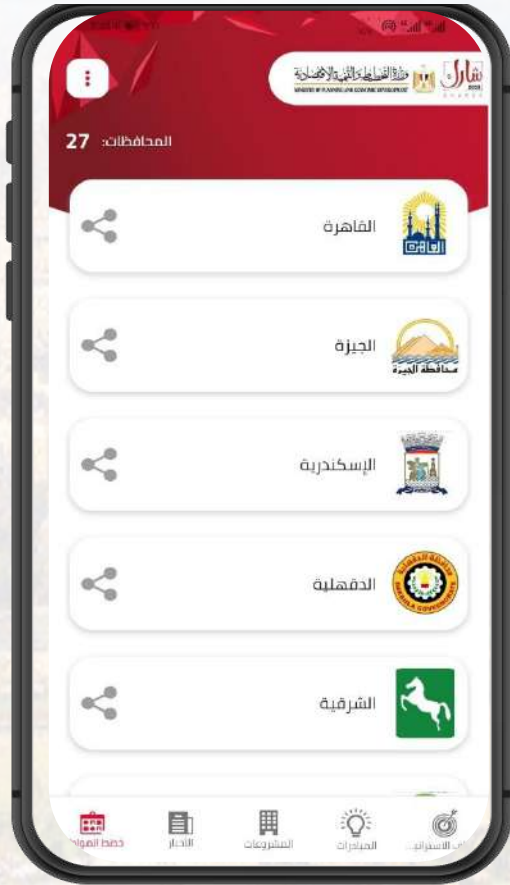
شارك

وزارة التخطيط والتنمية الاقتصادية
MINISTRY OF PLANNING AND ECONOMIC DEVELOPMENT

المحافظات: 27

القاهرة

الجيزة

محافظة الجيزة

الإسكندرية

الدقهلية

DAKAHLIA GOVERNORATE

الشرقية

خطط المواطن

الأخبار

المشروعات

المبادرات

الاستراتيجيات